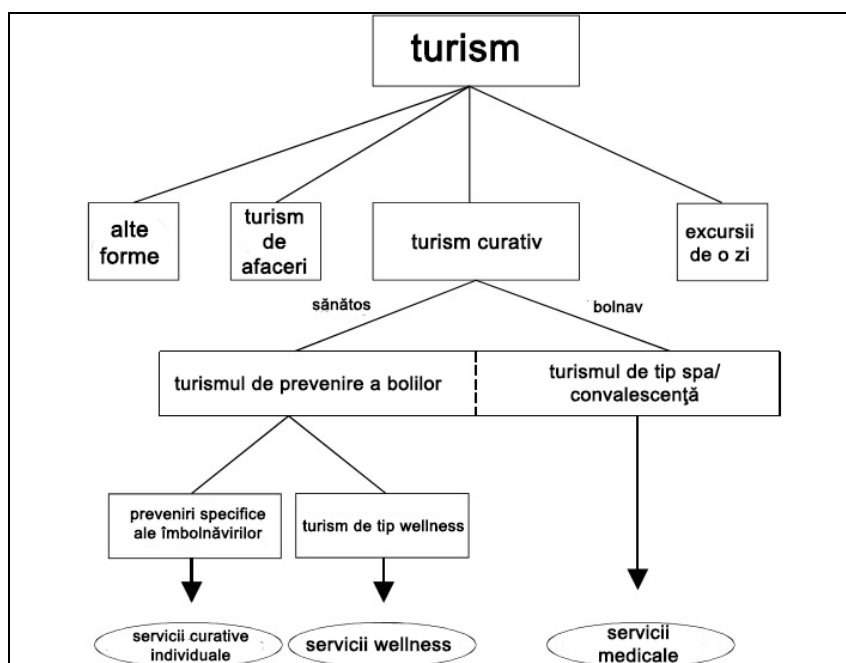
turism

alte forme

turism de afaceri

turism curativ

excursii de o zi

sănătos

bolnav

turismul de prevenire a bolilor

turismul de tip spa/ convalescenţă

preveniri specifice ale îmbolnăvirilor

turism de tip wellness

servicii curative individuale

servicii wellness

servicii medicale